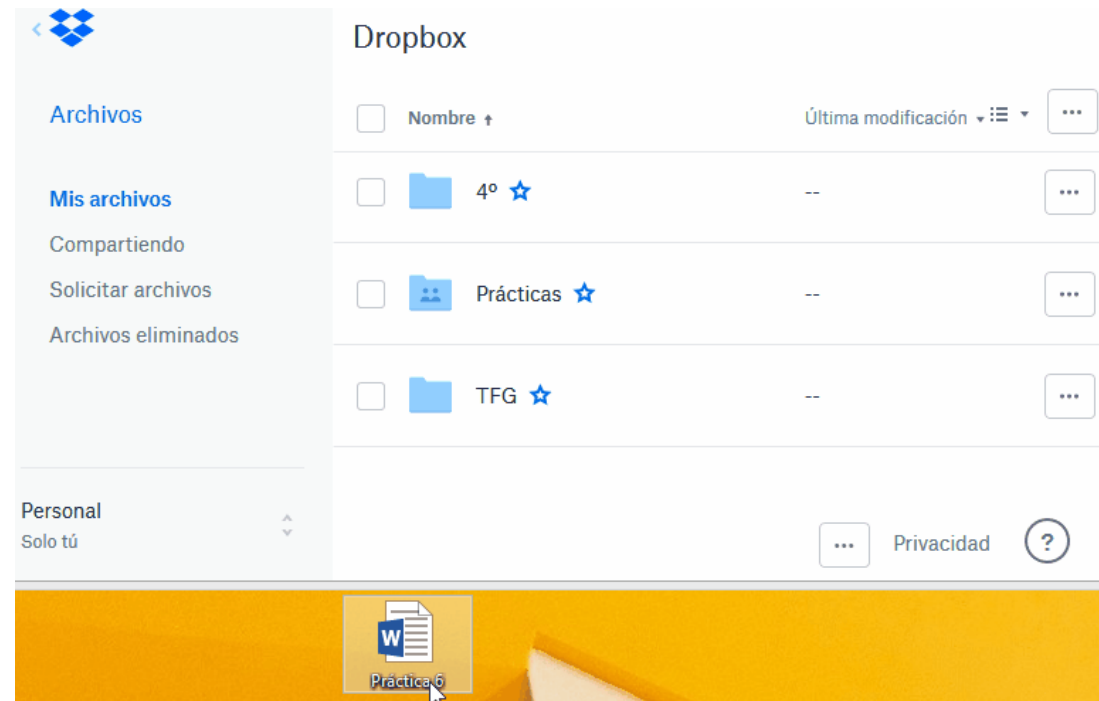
Archivos

Mis archivos
Compartiendo
Solicitar archivos
Archivos eliminados

Personal
Solo tú

Dropbox

| Nombre ↑ | Última modificación | ... |
|---|---|---|
| 4º ☆ | -- | ... |
| Prácticas ☆ | -- | ... |
| TFG ☆ | -- | ... |

... Privacidad ?

W
Práctica 6